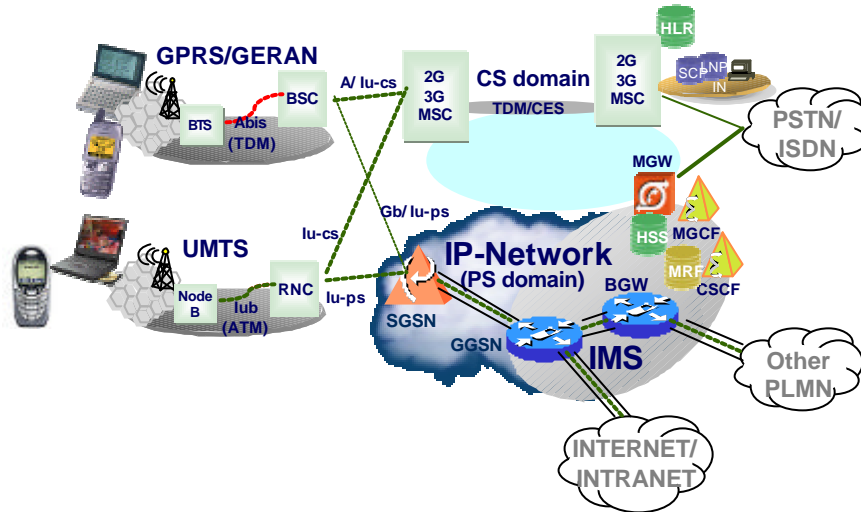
GPRS/GERAN

BTS

Abis (TDM)

BSC

A/ Iu-cs

2G 3G MSC

CS domain

TDM/CES

2G 3G MSC

HLR

SCP

LNP

IN

PSTN/ ISDN

MGW

Gb/ Iu-ps

Iu-cs

UMTS

Node B

Iub (ATM)

RNC

Iu-ps

IP-Network (PS domain)

SGSN

HSS

MGCF

MRF

CSCF

BGW

GGSN

IMS

Other PLMN

INTERNET/ INTRANET